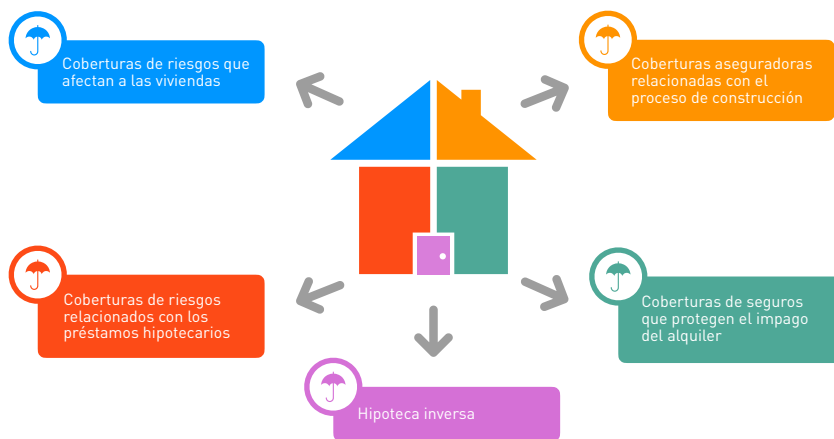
Coberturas de riesgos que afectan a las viviendas

Coberturas aseguradoras relacionadas con el proceso de construcción

Coberturas de riesgos relacionados con los préstamos hipotecarios

Coberturas de seguros que protegen el impago del alquiler

Hipoteca inversa